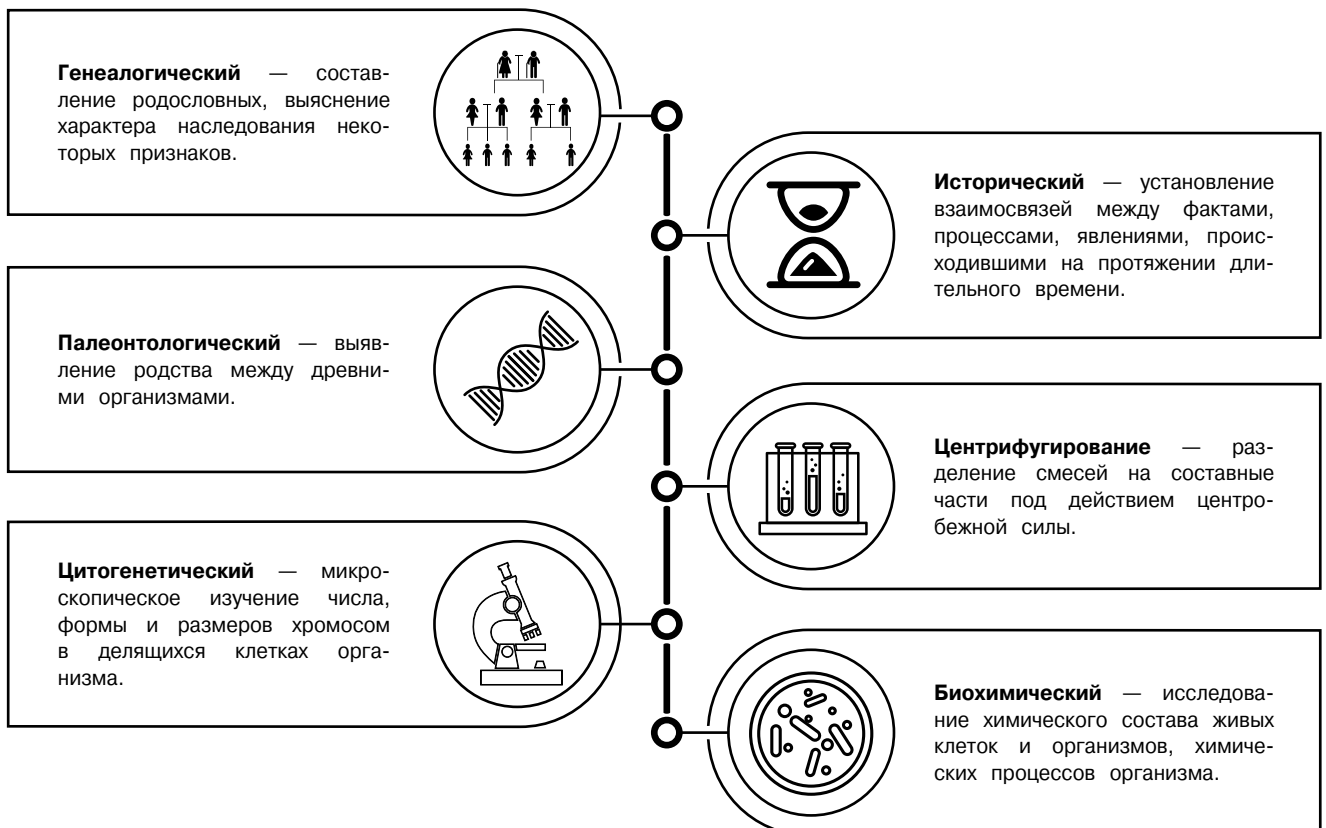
**Генеалогический** — составление родословных, выяснение характера наследования некоторых признаков.

**Исторический** — установление взаимосвязей между фактами, процессами, явлениями, происходившими на протяжении длительного времени.

**Палеонтологический** — выявление родства между древними организмами.

**Центрифугирование** — разделение смесей на составные части под действием центробежной силы.

**Цитогенетический** — микроскопическое изучение числа, формы и размеров хромосом в делящихся клетках организма.

**Биохимический** — исследование химического состава живых клеток и организмов, химических процессов организма.